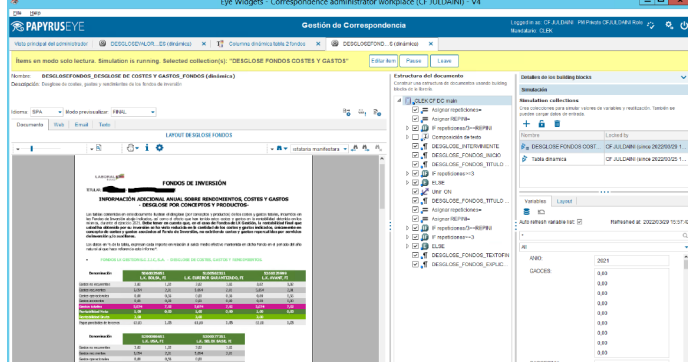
Eye Widgets - Correspondence administrator workplace (CF JULDAINI) - V4

File Help

PAPYRUSEYE

Gestión de Correspondencia

Logged in as: CF JULDAINI PR Pilosio CF JULDAINI Rolo
Mandatario: CLEK

Vista principal del administrador | DESGLOSEVALOR...(dinámico) | Columna dinámica tabla 2 fondos | DESGLOSEFOND...S (dinámico)

Items en modo solo lectura. Simulation is running. Selected collection(s): "DESGLOSE FONDOS COSTES Y GASTOS"

Editar item | Pausa | Leave

Nombre: DESGLOSE_FONDOS_DESGLOSE DE COSTES Y GASTOS_FONDOS (dinámico)
Descripción: Desglose de costes, gastos y rentabilidades de los fondos de inversión

Idioma: SPA | Modo previsualizar: FINAL

Documento | Web | Email | Texto

LAYOUT DESGLOSE FONDOS

estafeta manifestara

FONDOS DE INVERSIÓN

INFORMACIÓN ADICIONAL ANUAL SOBRE RENDIMIENTOS, COSTES Y GASTOS
- DESGLOSE POR CONCEPTOS Y PRODUCTOS-

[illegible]

Estructura del documento
Construir una estructura de documentos usando building blocks de la librería

CLEK CF DC main
Asignar repeticiones=
Asignar REPFM=
IF repeticiones/3<=REPFM
Composición de texto
DESGLOSE_INTERVINIENTE
DESGLOSE_FONDOS_INICIO
DESGLOSE_FONDOS_TITULO
IF repeticiones<=3
ELSE
UNIF CN
DESGLOSE_FONDOS_TITULO
Asignar REPFM=
IF repeticiones/3<=REPFM
IF repeticiones<=3
ELSE
DESGLOSE_FONDOS_TEXTOFIN
DESGLOSE_FONDOS_EXPLIC

Detalles de los building blocks

Simulación

Simulation collections
Cree colecciones para simular valores de variables y realización. También se pueden cargar datos de entrada.

Nombre | Locked by
DESGLOSE FONDOS COST... | CF JULDAINI (since 2022/03/29 1...
Tabla dinámica | CF JULDAINI (since 2022/03/25 1...

Variables | Layout

Auto refresh variable list
Refreshed at: 2022/03/29 15:37:0

All

AÑIO | 2021
GADGEB | 
0,00
0,00
0,00
0,00
0,00
0,00
0,00
0,00